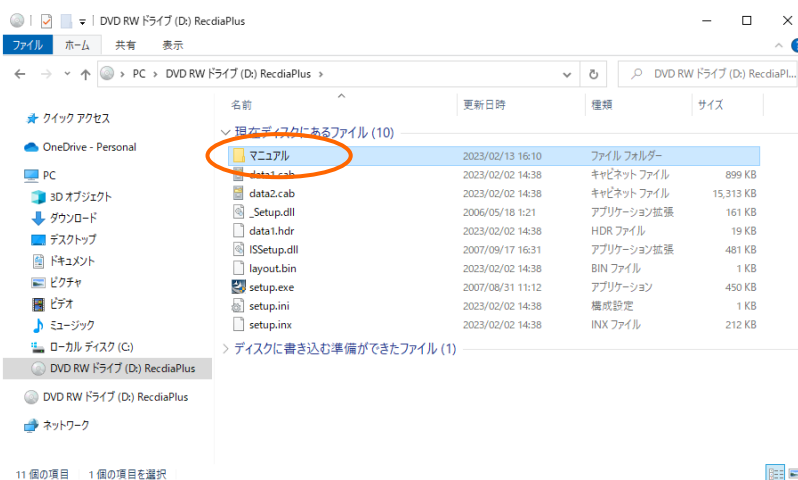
DVD RW ドライブ (D:) RecdiaPlus

ファイル ホーム 共有 表示

PC > DVD RW ドライブ (D:) RecdiaPlus >

DVD RW ドライブ (D:) RecdiaPl...

クイック アクセス
OneDrive - Personal
PC
3D オブジェクト
ダウンロード
デスクトップ
ドキュメント
ピクチャ
ビデオ
ミュージック
ローカル ディスク (C:)
DVD RW ドライブ (D:) RecdiaPlus
DVD RW ドライブ (D:) RecdiaPlus
ネットワーク

| 名前 | 更新日時 | 種類 | サイズ |
|---|---|---|---|
| 現在ディスクにあるファイル (10) | | | |
| マニュアル | 2023/02/13 16:10 | ファイル フォルダー | |
| data1.cab | 2023/02/02 14:38 | キャビネット ファイル | 899 KB |
| data2.cab | 2023/02/02 14:38 | キャビネット ファイル | 15,313 KB |
| _Setup.dll | 2006/05/18 1:21 | アプリケーション拡張 | 161 KB |
| data1.hdr | 2023/02/02 14:38 | HDR ファイル | 19 KB |
| ISSetup.dll | 2007/09/17 16:31 | アプリケーション拡張 | 481 KB |
| layout.bin | 2023/02/02 14:38 | BIN ファイル | 1 KB |
| setup.exe | 2007/08/31 11:12 | アプリケーション | 450 KB |
| setup.ini | 2023/02/02 14:38 | 構成設定 | 1 KB |
| setup.inx | 2023/02/02 14:38 | INX ファイル | 212 KB |

ディスクに書き込む準備ができたファイル (1)

11 個の項目 1 個の項目を選択